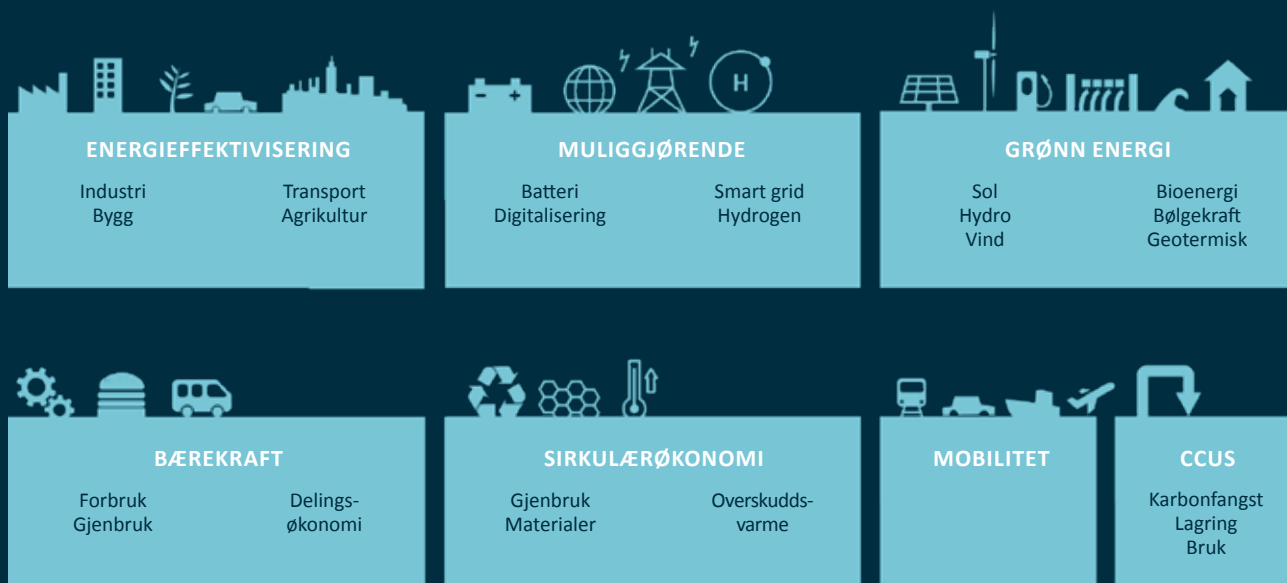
ENERGIEFFEKTIVISERING

Industri
Bygg

Transport
Agrikultur

MULIGGJØRENDE

Batteri
Digitalisering

Smart grid
Hydrogen

GRØNN ENERGI

Sol
Hydro
Vind

Bioenergi
Bølgekraft
Geotermisk

BÆREKRAFT

Forbruk
Gjenbruk

Delingsøkonomi

SIRKULÆRØKONOMI

Gjenbruk
Materialer

Overskuddsvarme

MOBILITET

CCUS

Karbonfangst
Lagring
Bruk